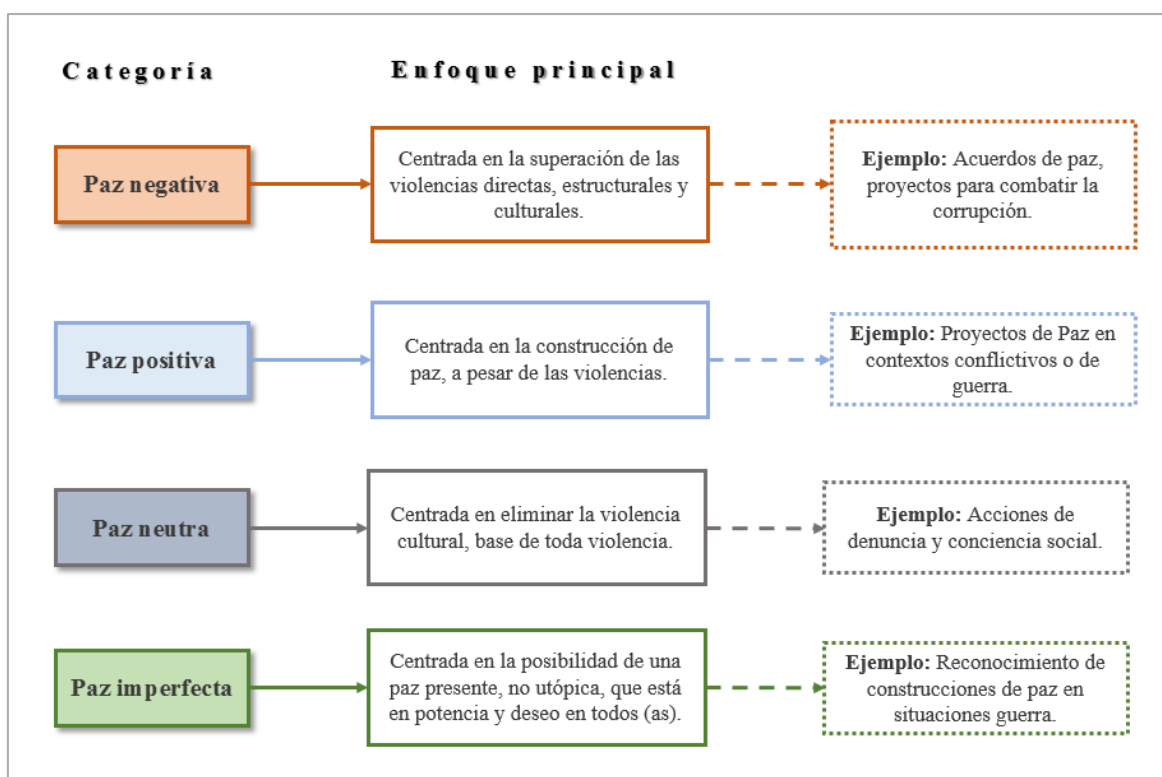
Categoría

Enfoque principal

Paz negativa

Centrada en la superación de las violencias directas, estructurales y culturales.

Ejemplo: Acuerdos de paz, proyectos para combatir la corrupción.

Paz positiva

Centrada en la construcción de paz, a pesar de las violencias.

Ejemplo: Proyectos de Paz en contextos conflictivos o de guerra.

Paz neutra

Centrada en eliminar la violencia cultural, base de toda violencia.

Ejemplo: Acciones de denuncia y conciencia social.

Paz imperfecta

Centrada en la posibilidad de una paz presente, no utópica, que está en potencia y deseo en todos (as).

Ejemplo: Reconocimiento de construcciones de paz en situaciones guerra.